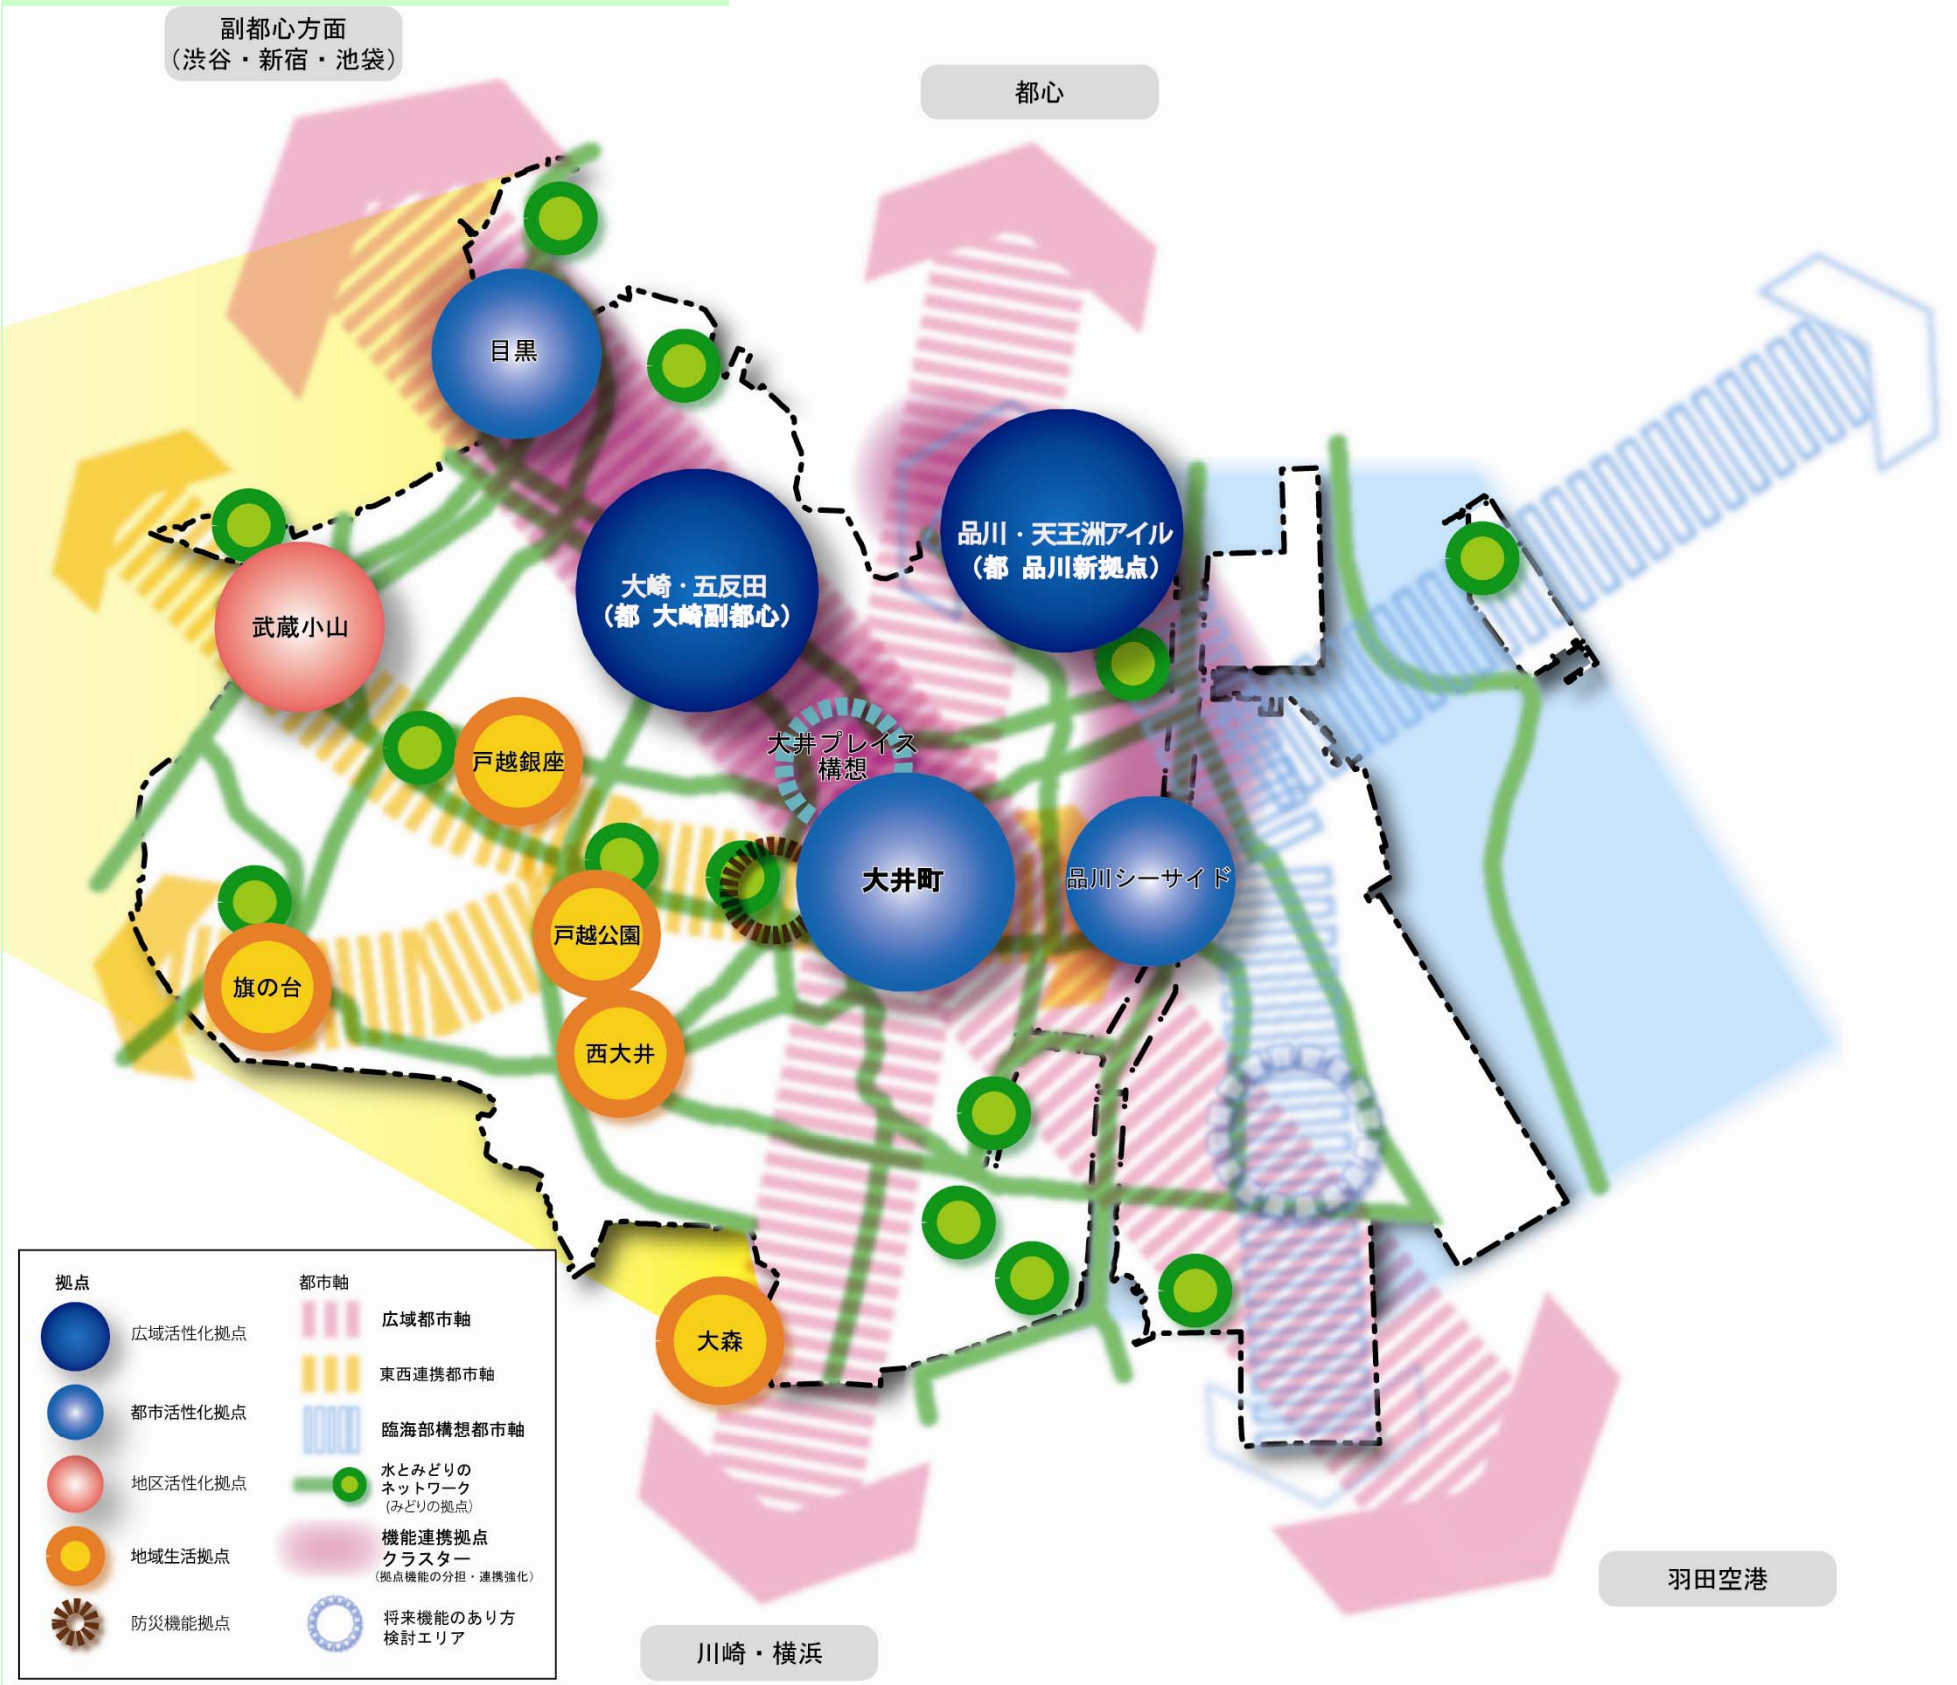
副都心方面
（渋谷・新宿・池袋）

都心

目黒

品川・天王洲アイル
（都 品川新拠点）

大崎・五反田
（都 大崎副都心）

武蔵小山

戸越銀座

大井プレイス
構想

大井町

品川シーサイド

戸越公園

旗の台

西大井

大森

羽田空港

川崎・横浜

拠点

広域活性化拠点

都市活性化拠点

地区活性化拠点

地域生活拠点

防災機能拠点

都市軸

広域都市軸

東西連携都市軸

臨海部構想都市軸

水とみどりの
ネットワーク
（みどりの拠点）

機能連携拠点
クラスター
（拠点機能の分担・連携強化）

将来機能のあり方
検討エリア